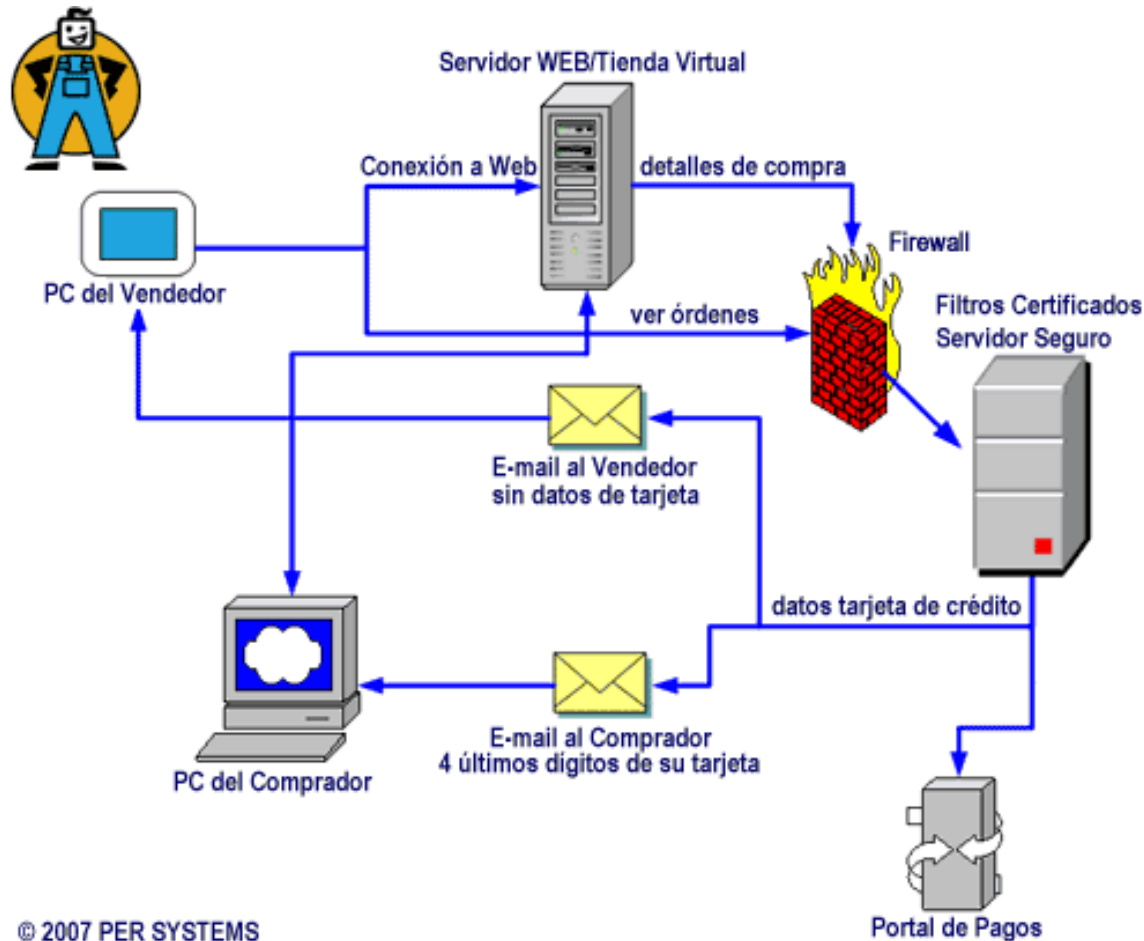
Servidor WEB/Tienda Virtual

Conexión a Web

detalles de compra

Firewall

PC del Vendedor

ver órdenes

Filtros Certificados
Servidor Seguro

E-mail al Vendedor
sin datos de tarjeta

datos tarjeta de crédito

E-mail al Comprador
4 últimos dígitos de su tarjeta

PC del Comprador

Portal de Pagos

© 2007 PER SYSTEMS